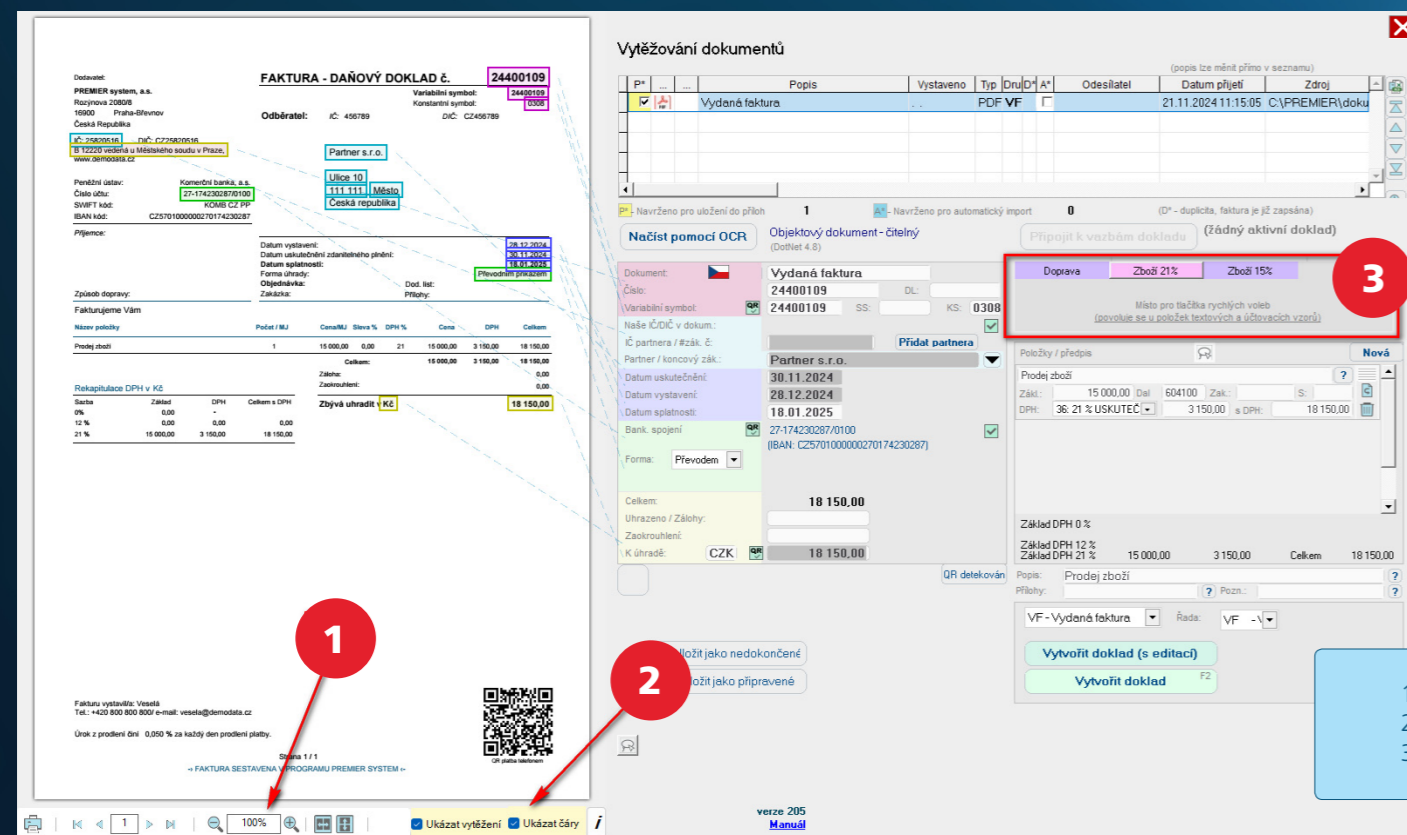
Dodavatel:
PREMIER system, a.s.
Rozýnova 2080/8
16900 Praha-Břevnov
Česká Republika

FAKTURA - DAŇOVÝ DOKLAD č. 24400109
Variabilní symbol: 24400109
Konstantní symbol: 0308

Odběratel: IČ: 456789 DIČ: CZ456789

IČ: 25820516 DIČ: CZ25820516
B 12220 vedená u Městského soudu v Praze,
www.demodata.cz

Partner s.r.o.
Ulice 10
111 111 Město
Česká republika

Peněžní ústav: Komerční banka, a.s.
Číslo účtu: 27-174230287/0100
SWIFT kód: KOMB CZ PP
IBAN kód: CZ5701000000270174230287

Příjemce:

Datum vystavení: 28.12.2024
Datum uskutečnění zdanitelného plnění: 30.11.2024
Datum splatnosti: 18.01.2025
Forma úhrady: Převodním příkazem
Objednávka: Dod. list:
Zakázka: Přílohy:

Způsob dopravy:
Fakturujeme Vám

| Název položky | Počet / MJ | Cena/MJ | Sleva % | DPH % | Cena | DPH | Celkem |
|---|---|---|---|---|---|---|---|
| Prodej zboží | 1 | 15 000,00 | 0,00 | 21 | 15 000,00 | 3 150,00 | 18 150,00 |
| | | | Celkem: | | 15 000,00 | 3 150,00 | 18 150,00 |

Záloha: 0,00
Zaokrouhlení: 0,00

Rekapitulace DPH v Kč

| Sazba | Základ | DPH | Celkem s DPH |
|---|---|---|---|
| 0% | 0,00 | - | |
| 12 % | 0,00 | 0,00 | 0,00 |
| 21 % | 15 000,00 | 3 150,00 | 18 150,00 |

Zbývá uhradit v Kč 18 150,00

Fakturu vystavil/a: Veselá
Tel.: +420 800 800 800/ e-mail: vesela@demodata.cz

Úrok z prodlení činí 0,050 % za každý den prodlení platby.

Strana 1 / 1
-- FAKTURA SESTAVENA V PROGRAMU PREMIER SYSTEM --

QR platba telefonem

1 100%
Ukázat vytěžení Ukázat čáry

Vytěžování dokumentů
(popis lze měnit přímo v seznamu)

| P* | ... | ... | Popis | Vystaveno | Typ | Dru | D* | A* | Odesílatel | Datum přijetí | Zdroj |
|---|---|---|---|---|---|---|---|---|---|---|---|
| | | | Vydaná faktura | . . | PDF | VF | | | | 21.11.2024 11:15:05 | C:\PREMIER\doku |

P* - Navrženo pro uložení do příloh 1 A* - Navrženo pro automatický import 0 (D* - duplicita, faktura je již zapsána)

Načíst pomocí OCR
Objektový dokument - čitelný
(DotNet 4.8)
Připojit k vazbám dokladu (žádný aktivní doklad)

Dokument: Vydaná faktura
Číslo: 24400109 DL:
Variabilní symbol: 24400109 SS: KS: 0308
Naše IČ/DIČ v dokum.:
IČ partnera / #zák. č: Přidat partnera
Partner / koncový zák.: Partner s.r.o.
Datum uskutečnění: 30.11.2024
Datum vystavení: 28.12.2024
Datum splatnosti: 18.01.2025
Bank. spojení 27-174230287/0100
(IBAN: CZ5701000000270174230287)
Forma: Převodem
Celkem: 18 150,00
Uhrazeno / Zálohy:
Zaokrouhlení:
K úhradě: CZK 18 150,00
QR detekován

Doprava Zboží 21% Zboží 15%
Místo pro tlačítka rychlých voleb
(povoluje se u položek textových a účtovacích vzorů)

3

Položky / předpis Nová
Prodej zboží
Zákl.: 15 000,00 Dal 604100 Zak.: S:
DPH: 36: 21 % USKUTEČ 3 150,00 s DPH: 18 150,00

Základ DPH 0 %
Základ DPH 12 %
Základ DPH 21 % 15 000,00 3 150,00 Celkem 18 150,00

Popis: Prodej zboží
Přílohy: Pozn.:

VF - Vydaná faktura Řada: VF -\
Vytvořit doklad (s editací)
Vytvořit doklad F2

2
Uložit jako nedokončené
Uložit jako připravené

verze 205
Manuál